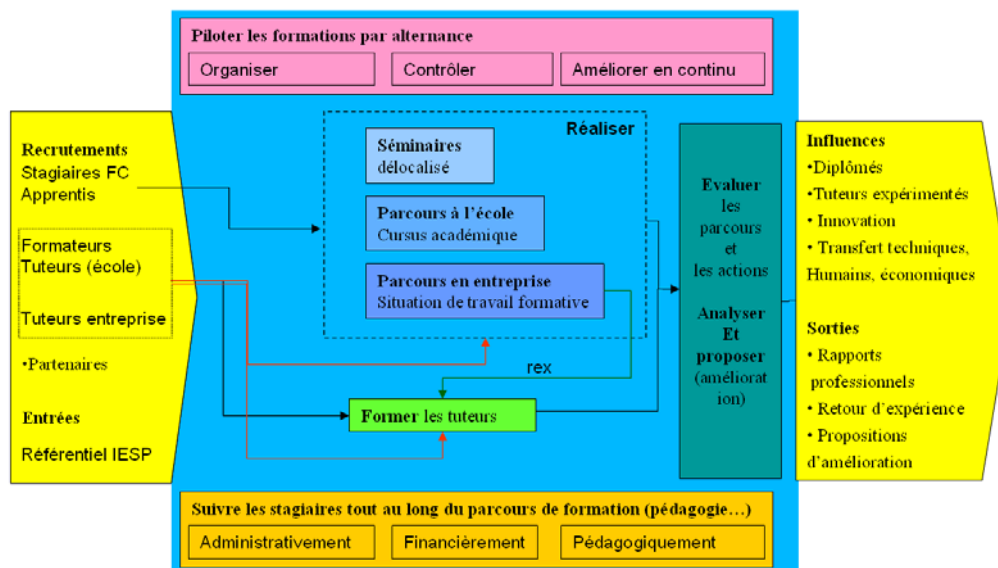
Piloter les formations par alternance

Organiser

Contrôler

Améliorer en continu

Recrutements
Stagiaires FC
Apprentis

Formateurs
Tuteurs (école)

Tuteurs entreprise

•Partenaires

Entrées

Référentiel IESP

Réaliser

Séminaires
délocalisé

Parcours à l'école
Cursus académique

Parcours en entreprise
Situation de travail formative

rex

Former les tuteurs

Evaluer
les parcours
et
les actions

Analyser
Et
proposer
(amélioration)

Influences
•Diplômés
•Tuteurs expérimentés
• Innovation
• Transfert techniques, Humains, économiques

Sorties
• Rapports professionnels
• Retour d'expérience
• Propositions d'amélioration

Suivre les stagiaires tout au long du parcours de formation (pédagogie…)

Administrativement

Financièrement

Pédagogiquement